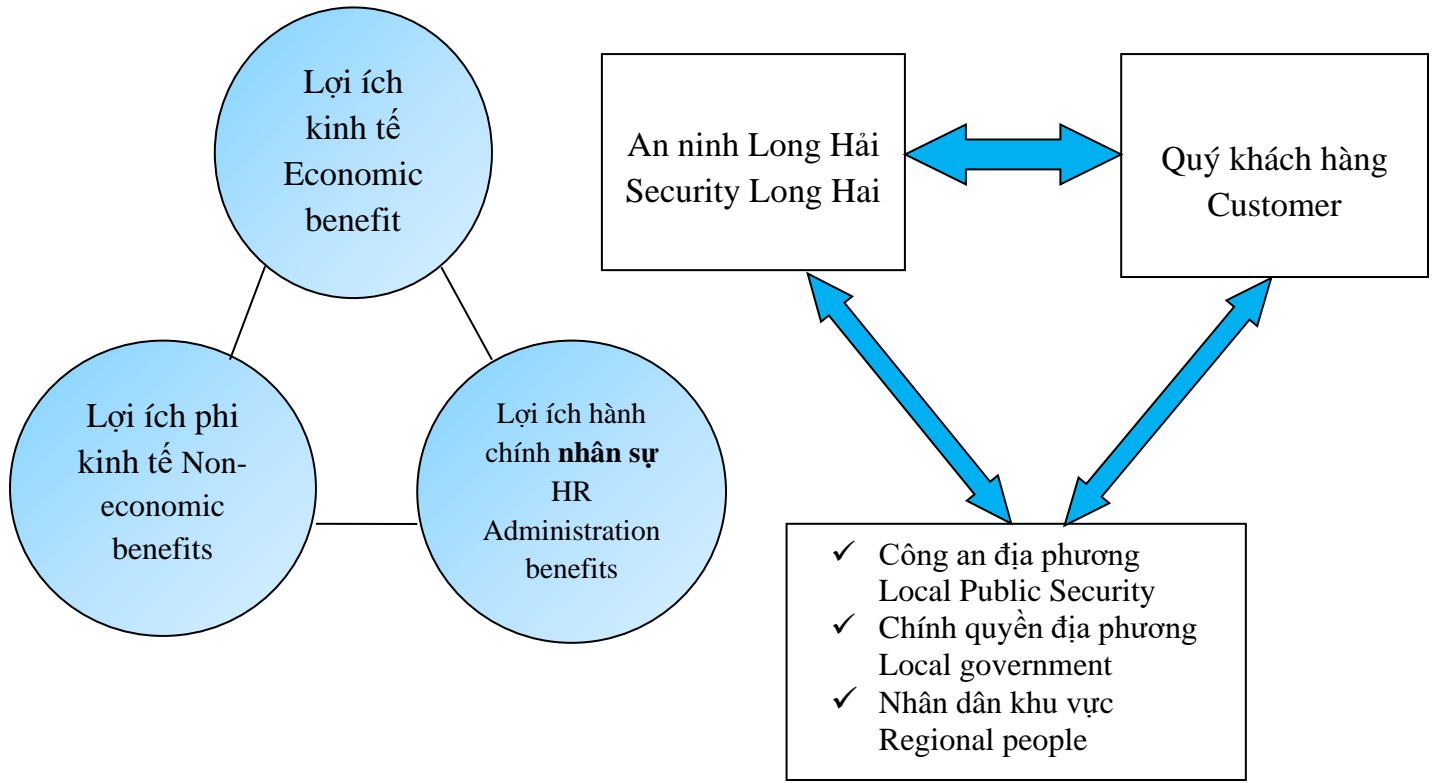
Lợi ích kinh tế Economic benefit

Lợi ích phi kinh tế Non-economic benefits

Lợi ích hành chính **nhân sự** HR Administration benefits

An ninh Long Hải Security Long Hai

Quý khách hàng Customer

- ✓ Công an địa phương Local Public Security
- ✓ Chính quyền địa phương Local government
- ✓ Nhân dân khu vực Regional people